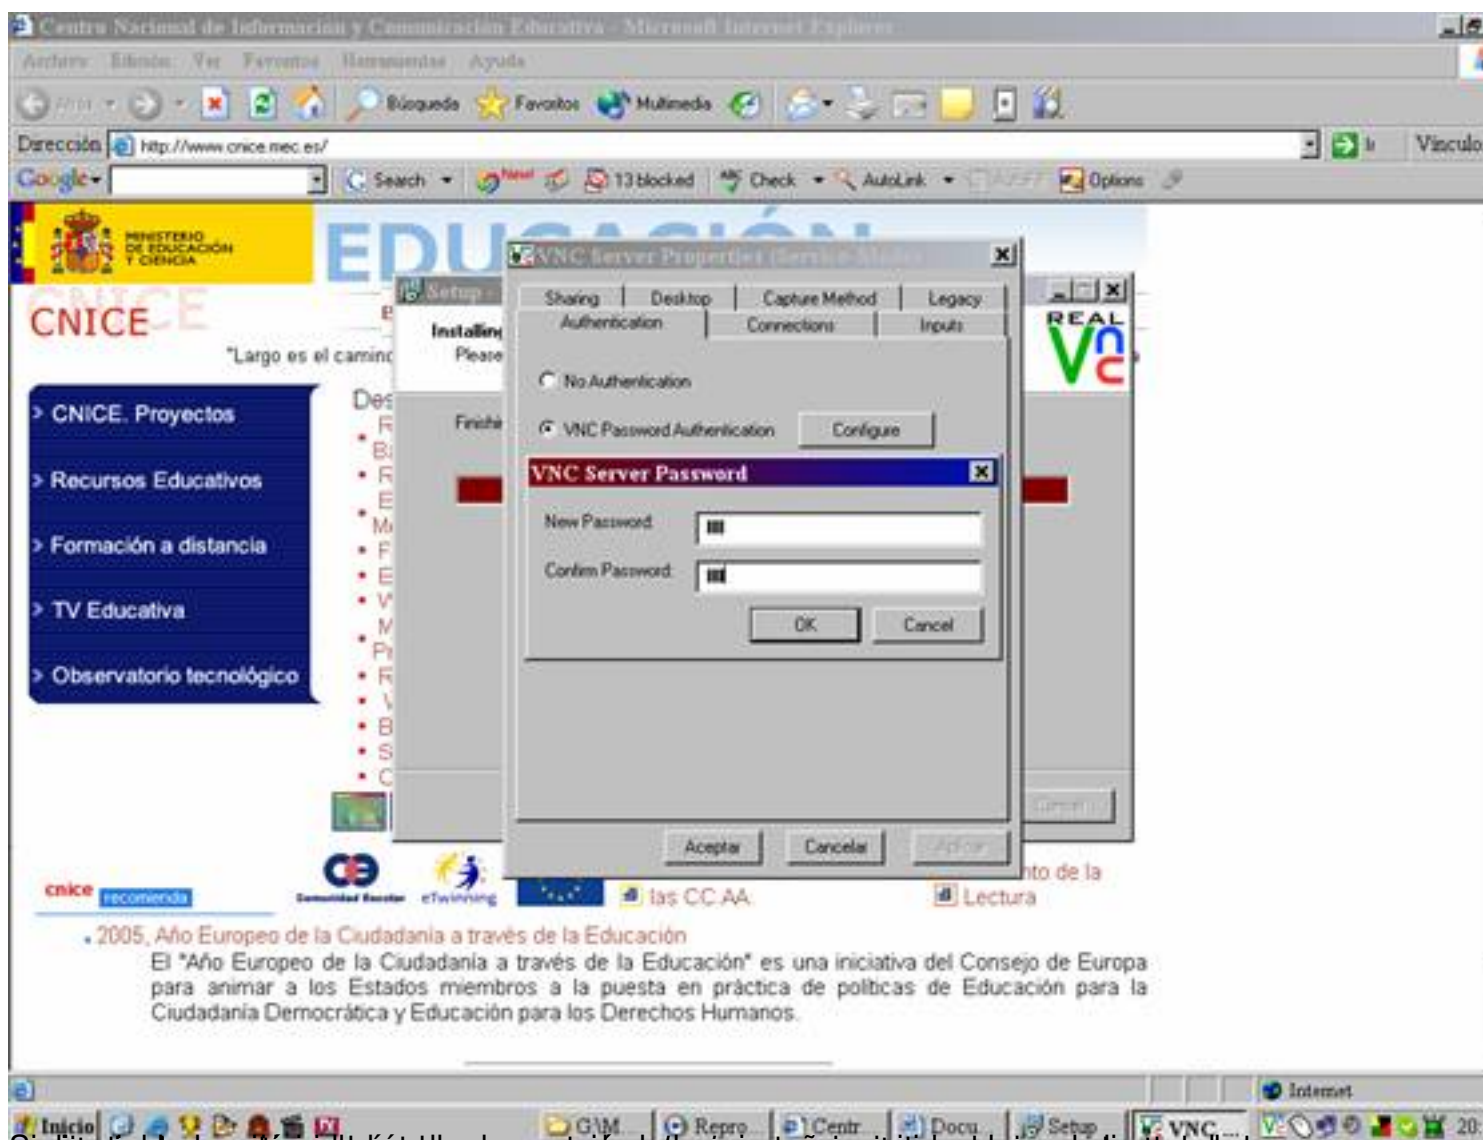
Centro Nacional de Información y Comunicación Educativa - Microsoft Internet Explorer

Archivo Edición Ver Favoritos Herramientas Ayuda

Atrás Búsqueda Favoritos Multimedia

Dirección http://www.cnice.mec.es/ Ir Vínculos

Google Search 13 blocked Check AutoLink Options

MINISTERIO DE EDUCACIÓN Y CIENCIA

EDUCACIÓN

CNICE

"Largo es el camino

CNICE. Proyectos

Recursos Educativos

Formación a distancia

TV Educativa

Observatorio tecnológico

Setup

Installing

Please

Finish

VNC Server Properties (Service-Mode)

Sharing Desktop Capture Method Legacy

Authentication Connections Inputs

No Authentication

VNC Password Authentication Configure

VNC Server Password

New Password

Confirm Password

OK Cancel

Aceptar Cancelar Aplicar

REAL VNC

Cancel

cnice recomienda

Comunidad Escolar eTwinning

las CC.AA.

nto de la Lectura

2005, Año Europeo de la Ciudadanía a través de la Educación

El "Año Europeo de la Ciudadanía a través de la Educación" es una iniciativa del Consejo de Europa para animar a los Estados miembros a la puesta en práctica de políticas de Educación para la Ciudadanía Democrática y Educación para los Derechos Humanos.

Internet

Inicio G:\M... Repro... Centr... Docu... Setup VNC... 20